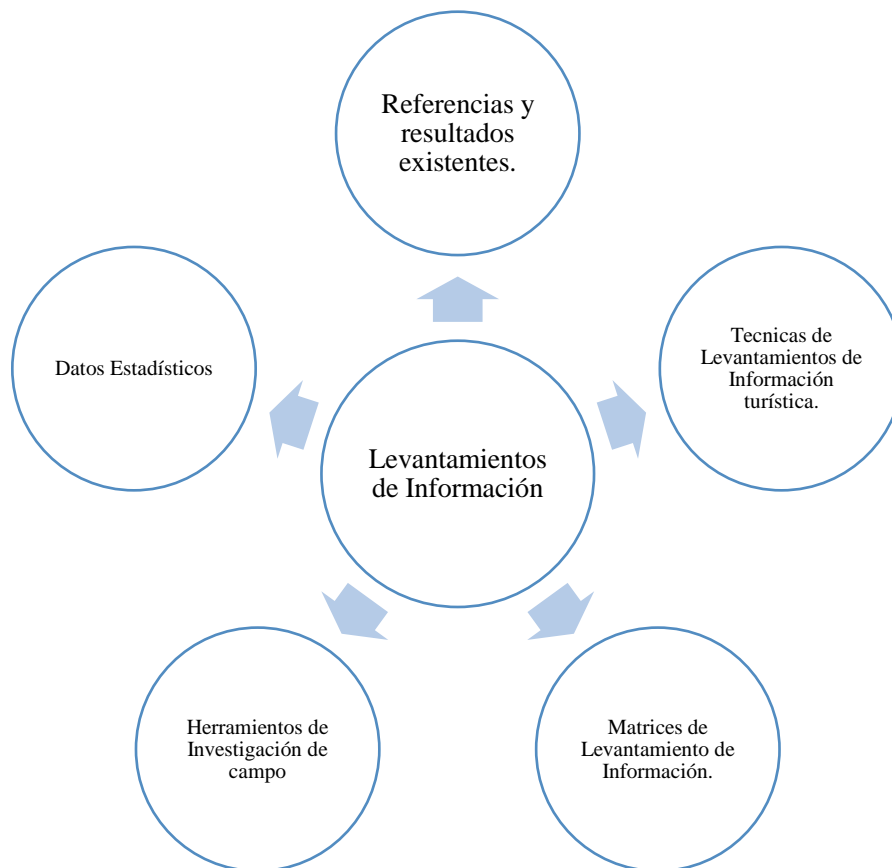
Referencias y resultados existentes.

Tecnicas de Levantamientos de Información turística.

Matrices de Levantamiento de Información.

Herramientos de Investigación de campo

Datos Estadísticos

Levantamientos de Información